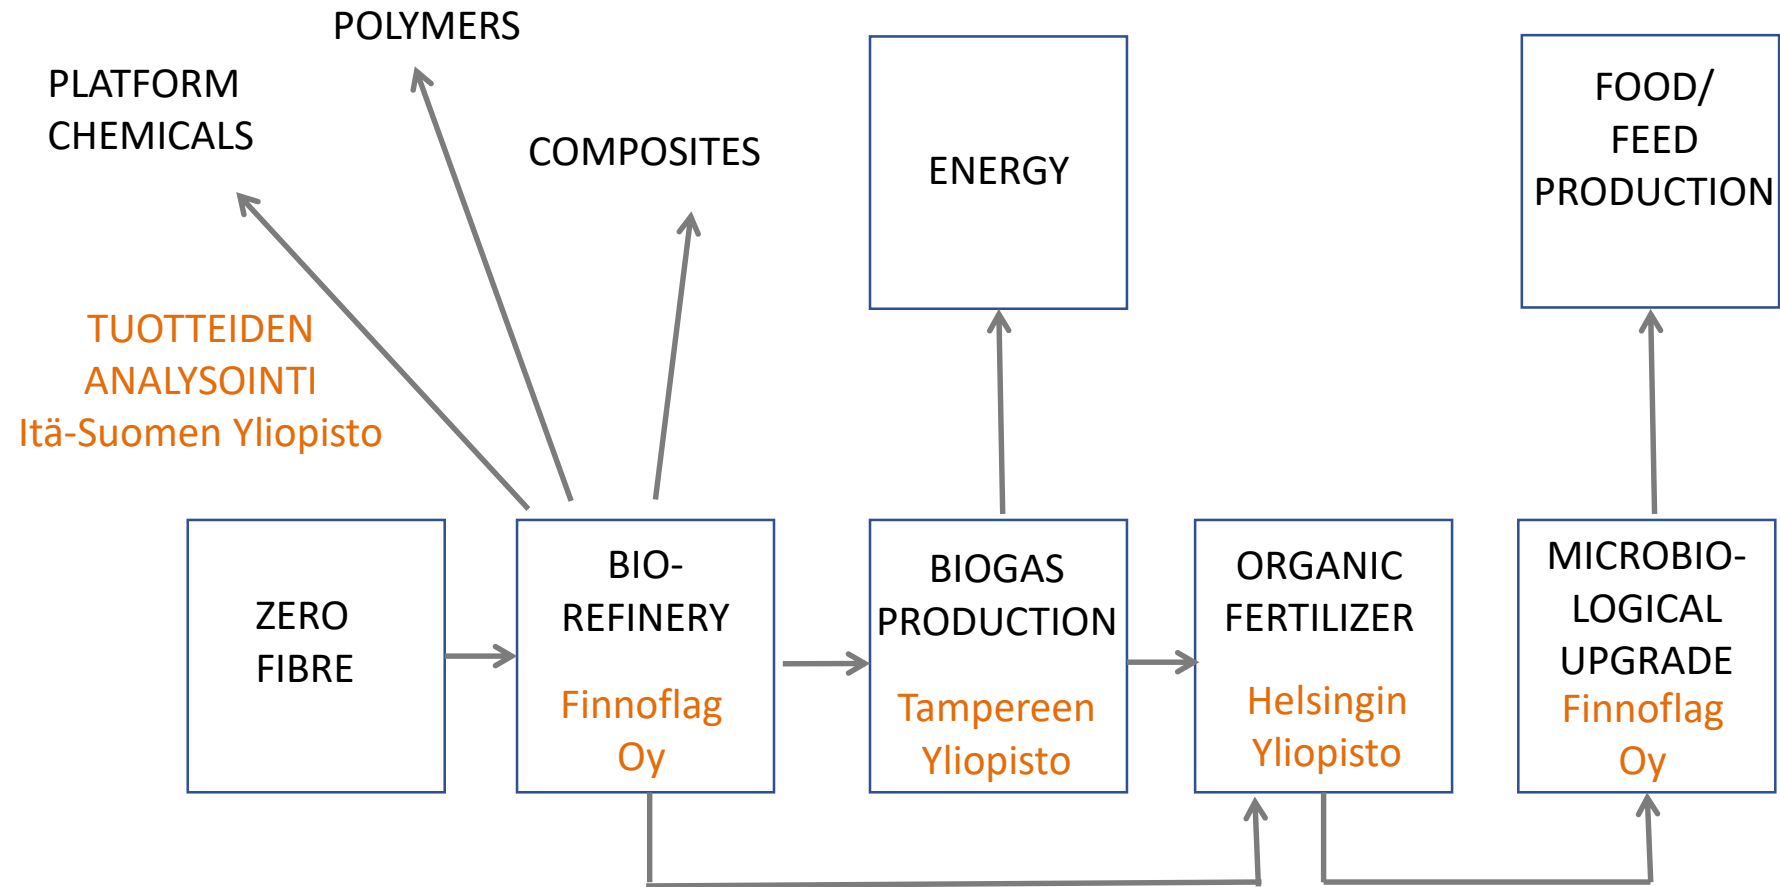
POLYMERS

PLATFORM CHEMICALS

COMPOSITES

ENERGY

FOOD/ FEED PRODUCTION

TUOTTEIDEN ANALYSOINTI Itä-Suomen Yliopisto

ZERO FIBRE

BIO-REFINERY

Finnoflag Oy

BIOGAS PRODUCTION

Tampereen Yliopisto

ORGANIC FERTILIZER

Helsingin Yliopisto

MICROBIO-LOGICAL UPGRADE

Finnoflag Oy